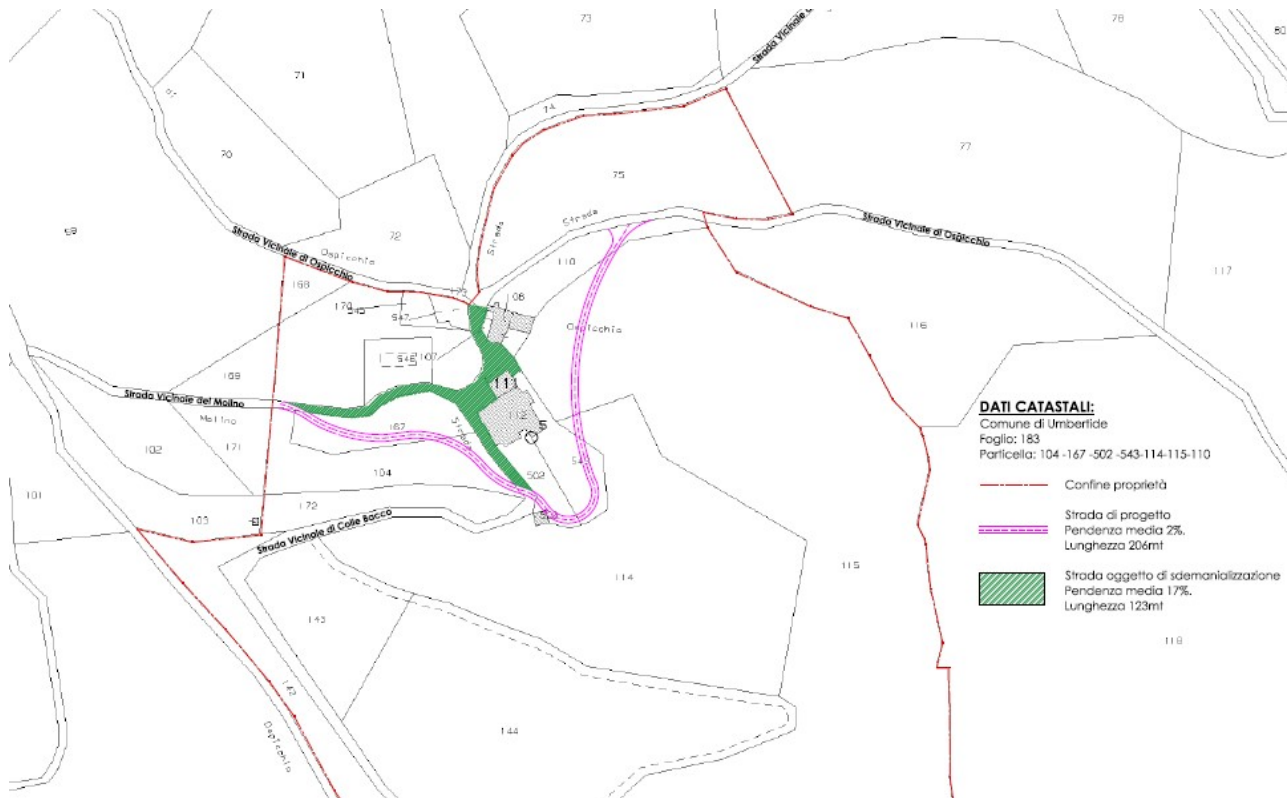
73
78
80
Strada Vicinale di
71
81
74
77
70
75
Strada
Strada Vicinale di Ospicchio
69
Strada Vicinale di Ospicchio
Ospicchio
72
Strada
110
117
168
173
108
170
545
547
Ospicchio
116
546
107
169
111
Strada Vicinale del Molino
Molino
112
DATI CATASTALI:
Comune di Umbertide
Foglio: 183
Particella: 104 -167 -502 -543-114-115-110
167
Strada
102
171
543
104
502
Confine proprietà
101
172
103
Strada di progetto
Pendenza media 2%.
Lunghezza 206mt
Strada Vicinale di Colle Bacco
115
114
Strada oggetto di sdemanializzazione
Pendenza media 17%.
Lunghezza 123mt
143
118
142
Ospicchio
144